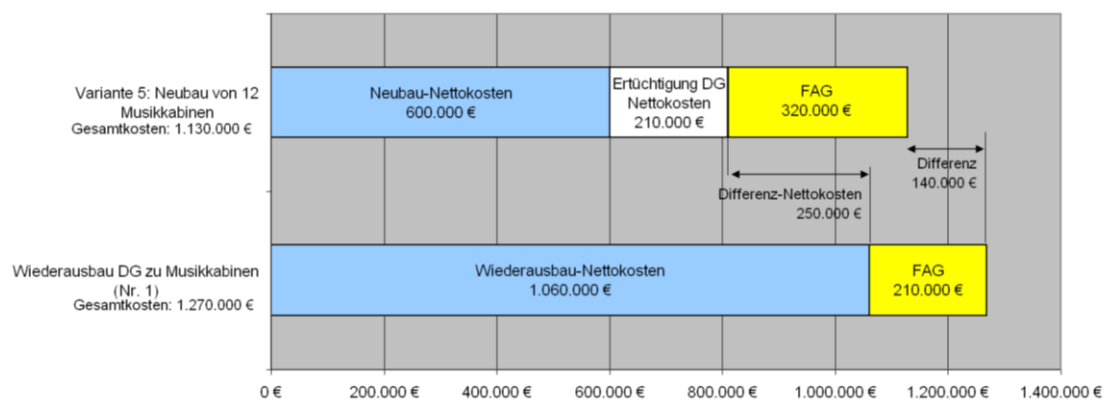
Variante 5: Neubau von 12 Musikkabinen
Gesamtkosten: 1.130.000 €

Neubau-Nettokosten
600.000 €

Ertüchtigung DG
Nettokosten
210.000 €

FAG
320.000 €

Differenz
140.000 €

Differenz-Nettokosten
250.000 €

Wiederausbau DG zu Musikkabinen (Nr. 1)
Gesamtkosten: 1.270.000 €

Wiederausbau-Nettokosten
1.060.000 €

FAG
210.000 €

0 € 200.000 € 400.000 € 600.000 € 800.000 € 1.000.000 € 1.200.000 € 1.400.000 €